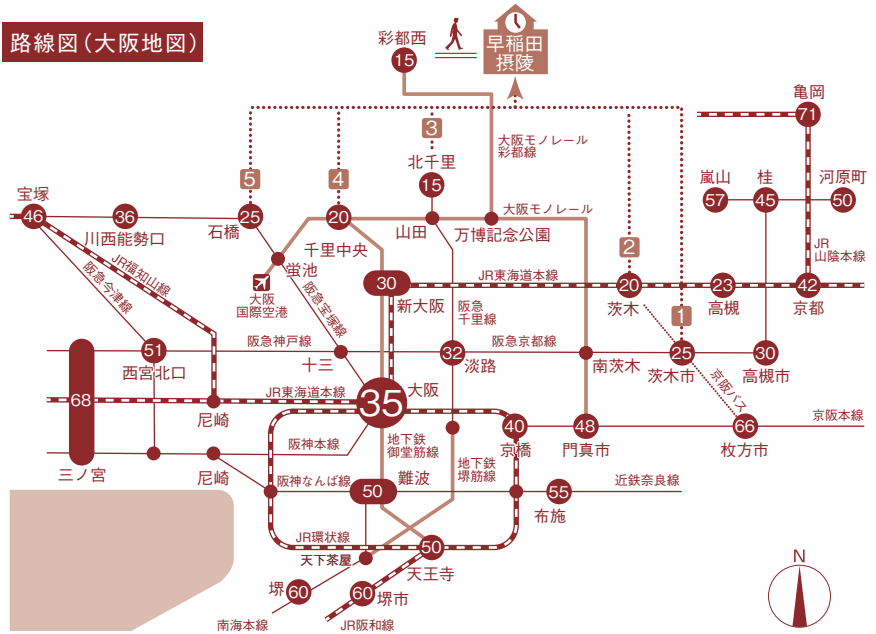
路線図（大阪地図）

彩都西
15
早稲田
摂陵

大阪モノレール
彩都線

3
北千里
15

5
4
2
1

亀岡
71
嵐山
57
桂
45
河原町
50

宝塚
46
36
25
20
大阪モノレール
川西能勢口
石橋
千里中央
山田
万博記念公園
JR
山陰本線

JR福知山線
阪急今津線
蛍池
大阪
国際空港
阪急宝塚線
30
新大阪
JR東海道本線
20
茨木
23
高槻
42
京都

阪急
千里線

51
阪急神戸線
阪急京都線
25
茨木市
京阪バス
30
高槻市
西宮北口
十三
32
淡路
南茨木

68
JR東海道本線
35
大阪
40
京橋
48
門真市
66
枚方市
京阪本線

尼崎
阪神本線
地下鉄
御堂筋線
地下鉄
堺筋線

三ノ宮
尼崎
阪神なんば線
50
難波
55
布施
近鉄奈良線

JR環状線
天下茶屋
50
天王寺

堺
60
60
堺市
南海本線
JR阪和線

N